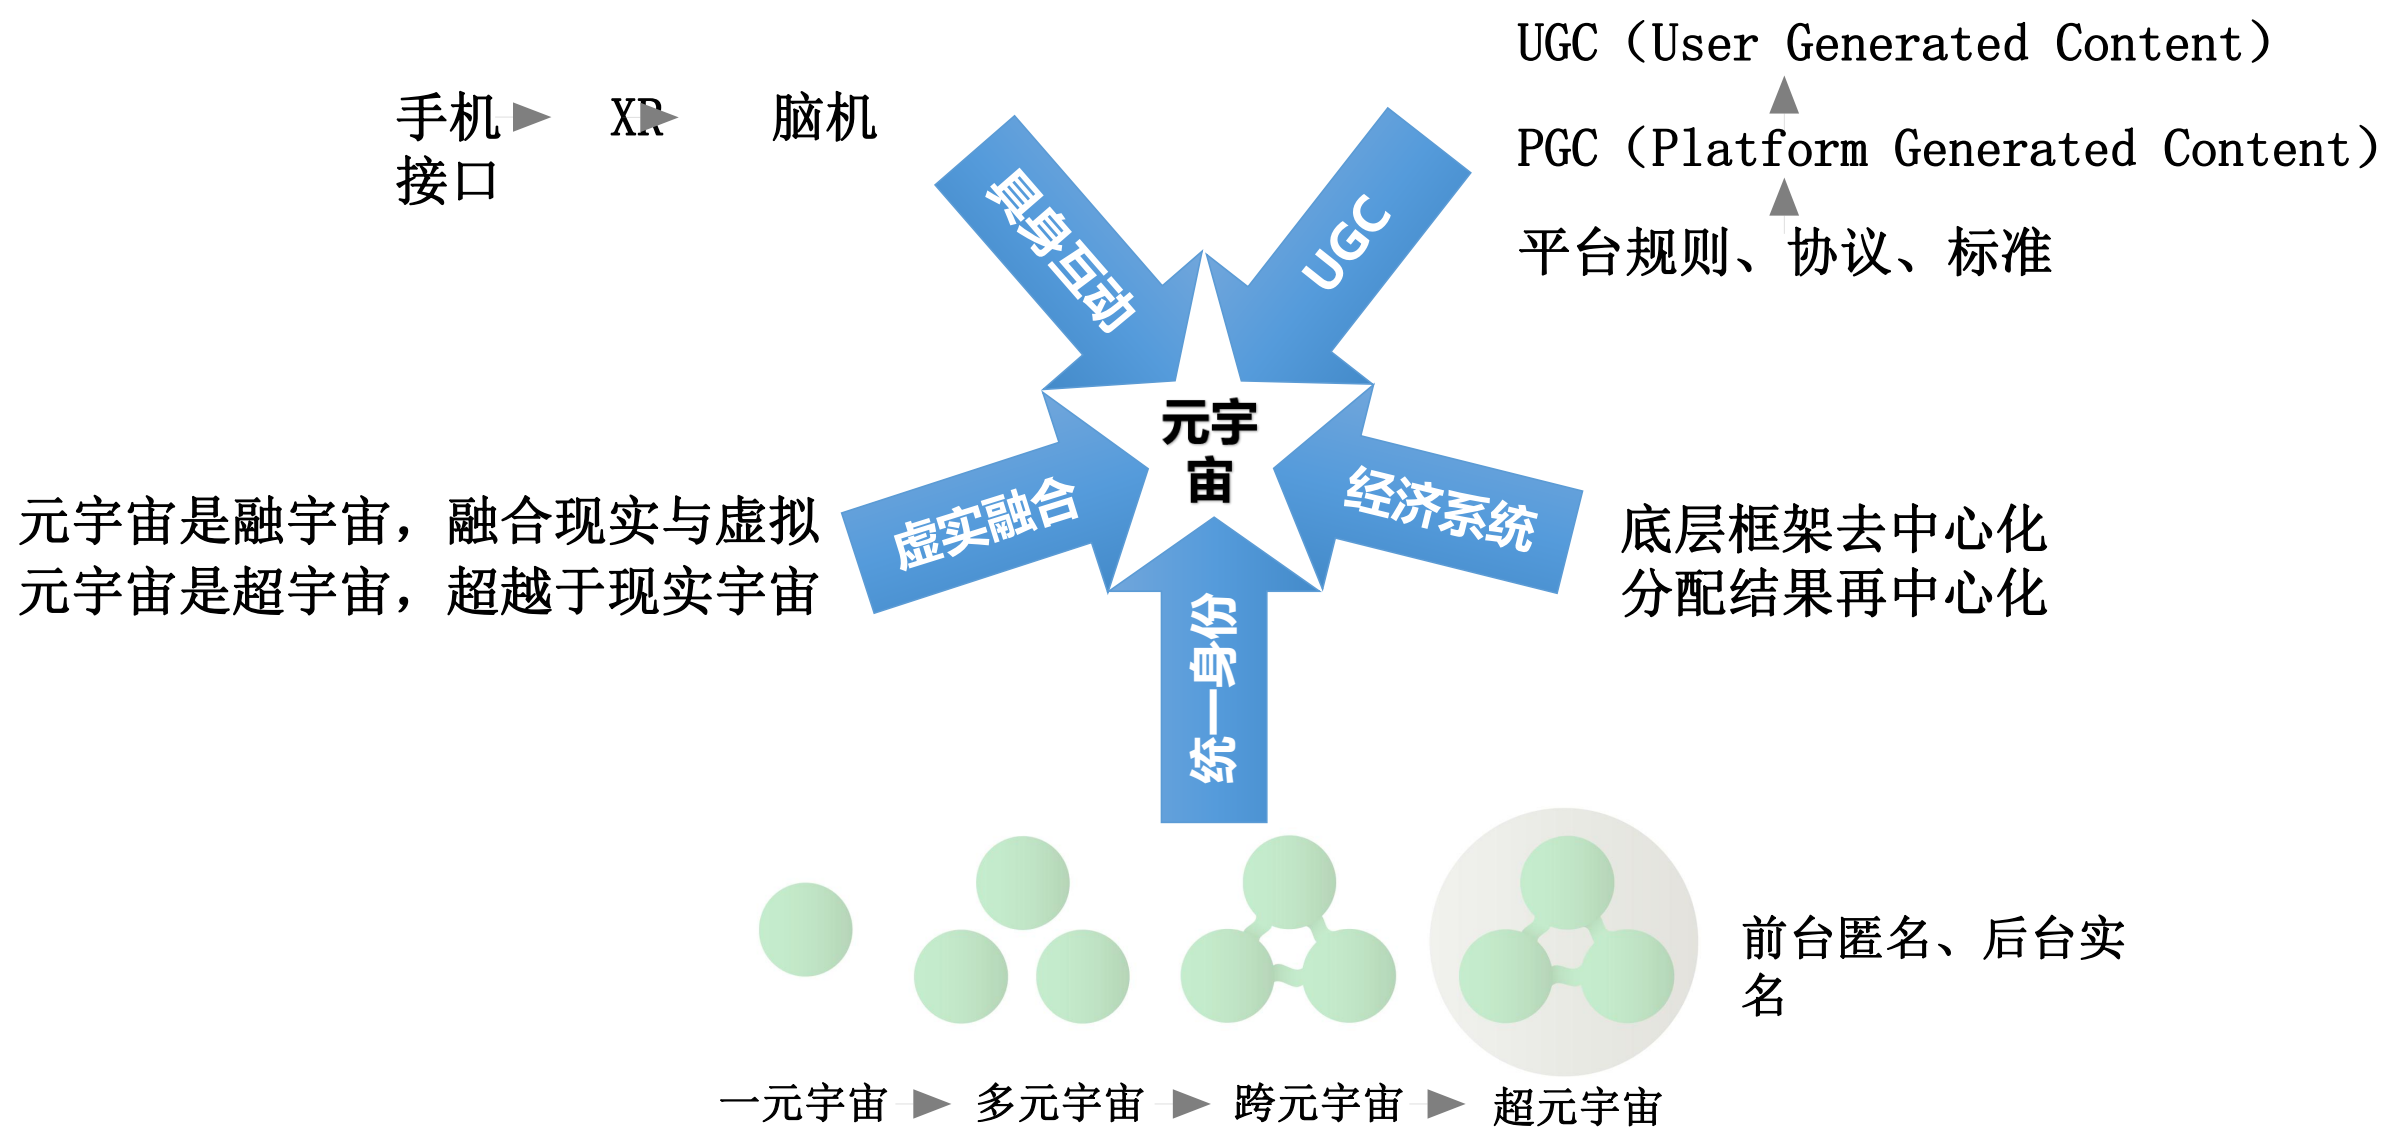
UGC（User Generated Content）

PGC（Platform Generated Content）

平台规则、协议、标准

手机接口 XR 脑机

具身互动

UGC

元宇宙

虚实融合

经济系统

统一身份

元宇宙是融宇宙，融合现实与虚拟
元宇宙是超宇宙，超越于现实宇宙

底层框架去中心化
分配结果再中心化

前台匿名、后台实名

一元宇宙 多元宇宙 跨元宇宙 超元宇宙